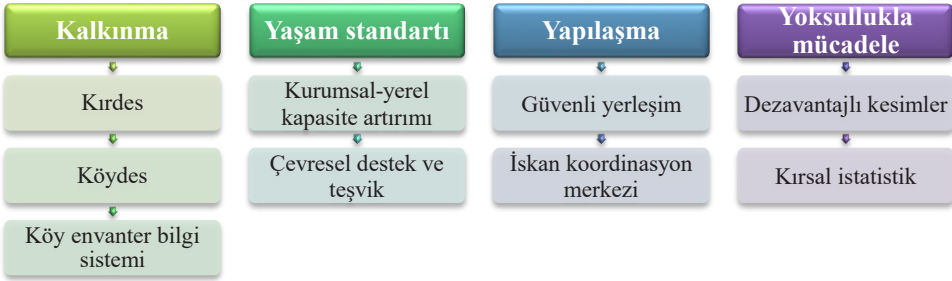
Kalkınma

Kırdes

Köydes

Köy envanter bilgi sistemi

Yaşam standartı

Kurumsal-yerel kapasite artırımı

Çevresel destek ve teşvik

Yapılaşma

Güvenli yerleşim

İskan koordinasyon merkezi

Yoksullukla mücadele

Dezavantajlı kesimler

Kırsal istatistik